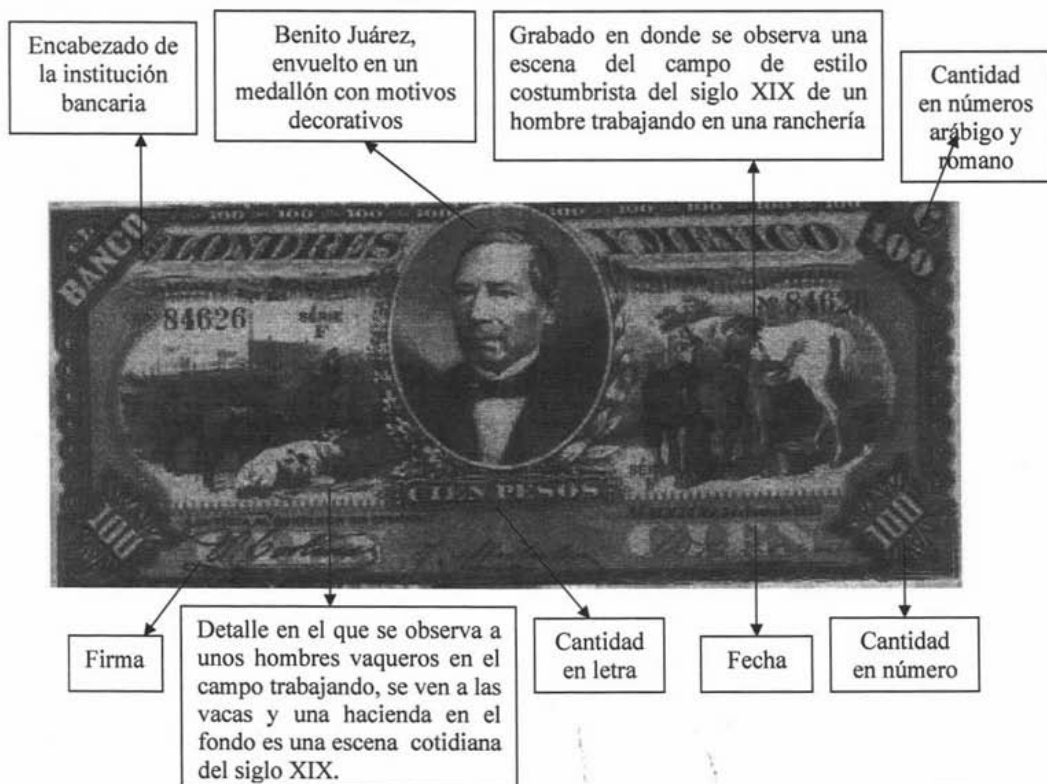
Encabezado de la institución bancaria

Benito Juárez, envuelto en un medallón con motivos decorativos

Grabado en donde se observa una escena del campo de estilo costumbrista del siglo XIX de un hombre trabajando en una ranchería

Cantidad en números arábigo y romano

EL BANCO DE LONDRES Y MEXICO

100 100 100 100 100 100 100

84626 SERIE F

Nº 84626

C

CIEN PESOS

100

100

CIEN

Firma

Detalle en el que se observa a unos hombres vaqueros en el campo trabajando, se ven a las vacas y una hacienda en el fondo es una escena cotidiana del siglo XIX.

Cantidad en letra

Fecha

Cantidad en número